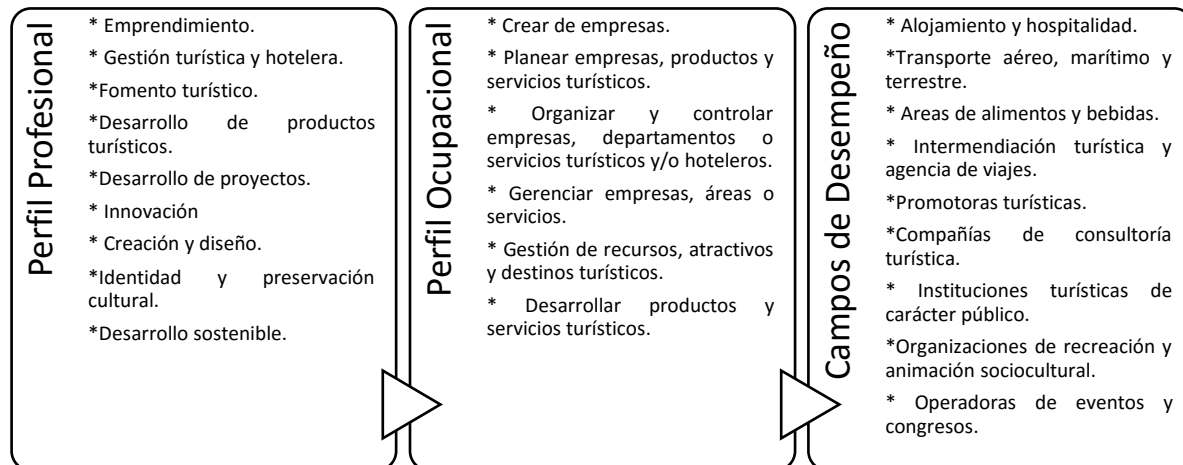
Perfil Profesional

* Emprendimiento.

* Gestión turística y hotelera.

*Fomento turístico.

*Desarrollo de productos turísticos.

*Desarrollo de proyectos.

* Innovación

* Creación y diseño.

*Identidad y preservación cultural.

*Desarrollo sostenible.

Perfil Ocupacional

* Crear de empresas.

* Planear empresas, productos y servicios turísticos.

* Organizar y controlar empresas, departamentos o servicios turísticos y/o hoteleros.

* Gerenciar empresas, áreas o servicios.

* Gestión de recursos, atractivos y destinos turísticos.

* Desarrollar productos y servicios turísticos.

Campos de Desempeño

* Alojamiento y hospitalidad.

*Transporte aéreo, marítimo y terrestre.

* Areas de alimentos y bebidas.

* Intermendiación turística y agencia de viajes.

*Promotoras turísticas.

*Compañías de consultoría turística.

* Instituciones turísticas de carácter público.

*Organizaciones de recreación y animación sociocultural.

* Operadoras de eventos y congresos.